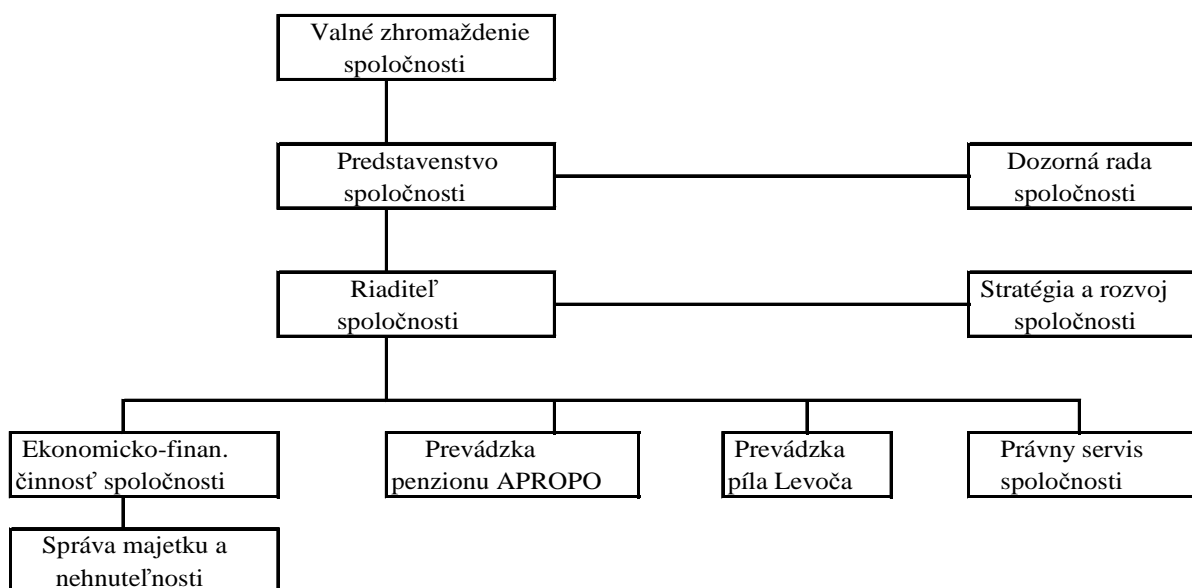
Valné zhromaždenie spoločnosti

Predstavenstvo spoločnosti

Dozorná rada spoločnosti

Riaditeľ spoločnosti

Stratégia a rozvoj spoločnosti

Ekonomicko-finan. činnosť spoločnosti

Prevádzka penzionu APROPO

Prevádzka píla Levoča

Právny servis spoločnosti

Správa majetku a nehnuteľnosti